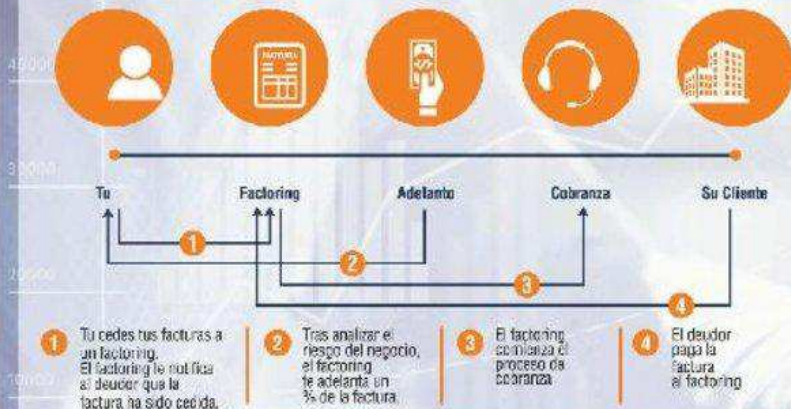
FACTURA

40000

30000

Tu

Factoring

Adelanto

Cobranza

Su Cliente

1

2

3

4

20000

10000

1 Tu cedes tus facturas a un factoring. El factoring le notifica al deudor que la factura ha sido cedida.

2 Tras analizar el riesgo del negocio, el factoring te adelanta un % de la factura.

3 El factoring comienza el proceso de cobranza

4 El deudor paga la factura al factoring